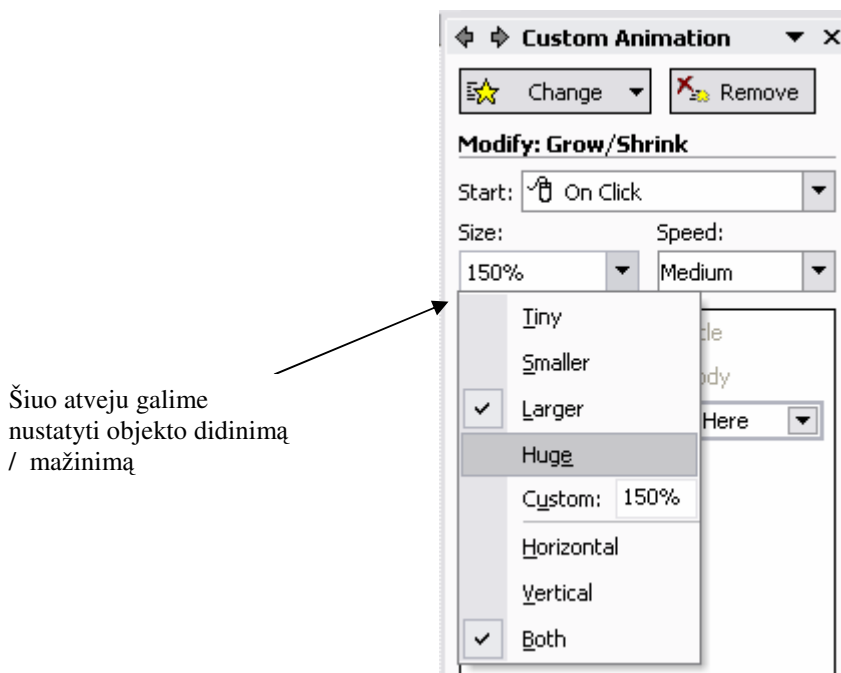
Custom Animation

Change

Remove

Modify: Grow/Shrink

Start: On Click

Size:

Speed:

150%

Medium

Tiny

Smaller

Larger

Huge

Custom: 150%

Horizontal

Vertical

Both

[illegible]cle

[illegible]ody

Here

Šiuo atveju galime nustatyti objekto didinimą / mažinimą